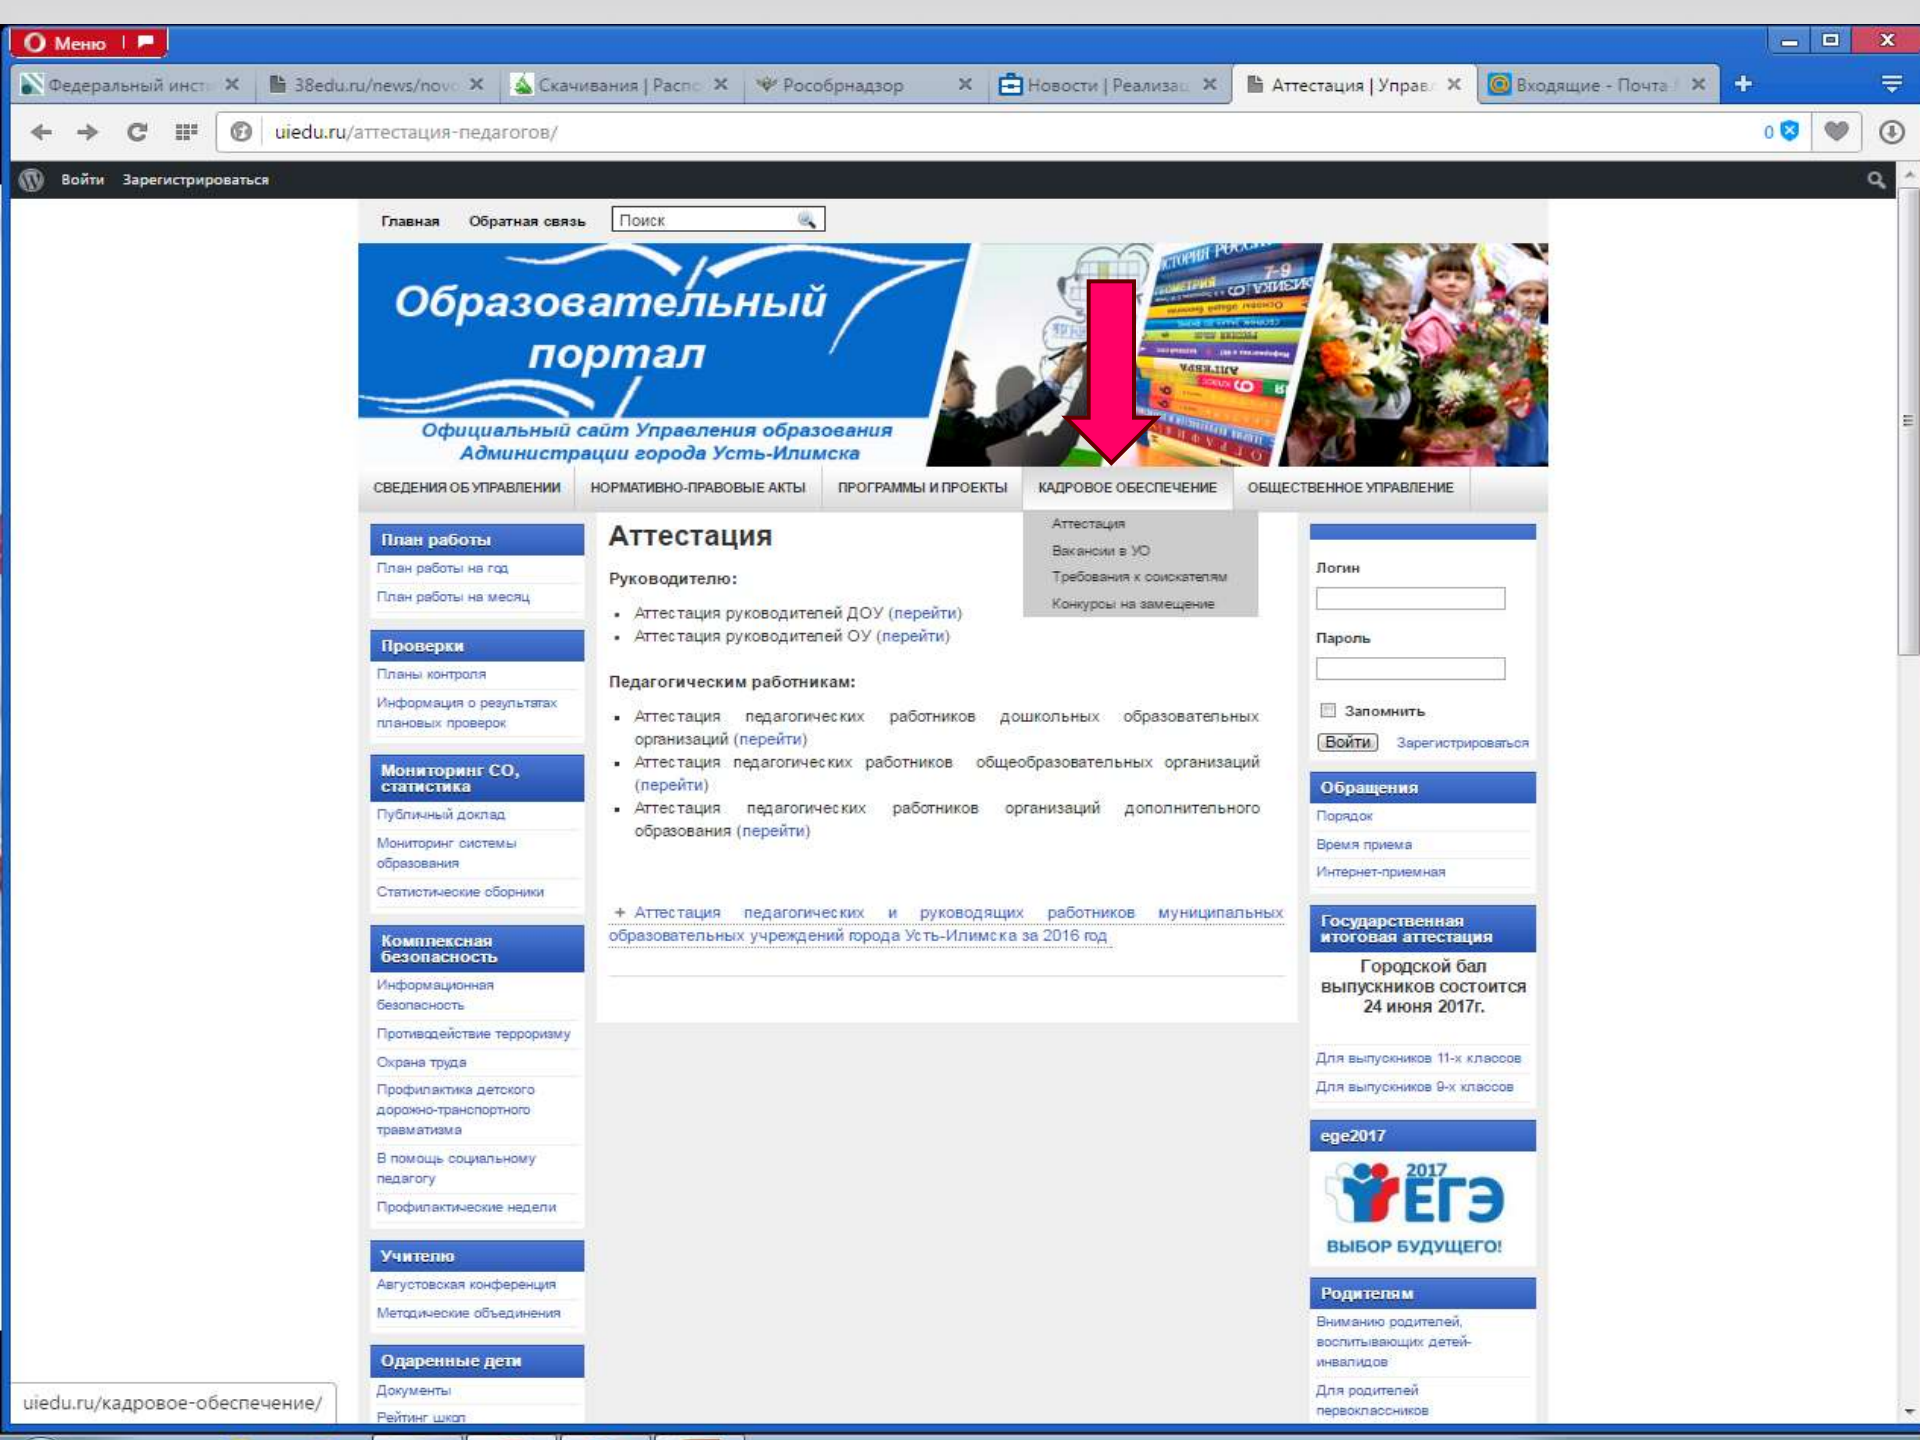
Меню

Федеральный инст
38edu.ru/news/nov
Скачивания | Распо
Рособрнадзор
Новости | Реализа
Аттестация | Управ
Входящие - Почта

uiedu.ru/аттестация-педагогов/

Войти Зарегистрироваться

Главная Обратная связь Поиск

Образовательный портал
Официальный сайт Управления образования Администрации города Усть-Илимска

СВЕДЕНИЯ ОБ УПРАВЛЕНИИ НОРМАТИВНО-ПРАВОВЫЕ АКТЫ ПРОГРАММЫ И ПРОЕКТЫ КАДРОВОЕ ОБЕСПЕЧЕНИЕ ОБЩЕСТВЕННОЕ УПРАВЛЕНИЕ

Аттестация
Вакансии в УО
Требования к соискателям
Конкурсы на замещение

План работы
План работы на год
План работы на месяц

Проверки
Планы контроля
Информация о результатах плановых проверок

Мониторинг СО, статистика
Публичный доклад
Мониторинг системы образования
Статистические сборники

Комплексная безопасность
Информационная безопасность
Противодействие терроризму
Охрана труда
Профилактика детского дорожно-транспортного травматизма
В помощь социальному педагогу
Профилактические недели

Учителю
Августовская конференция
Методические объединения

Одаренные дети
Документы
Рейтинг школ

Аттестация

Руководителю:

• Аттестация руководителей ДОУ (перейти)
• Аттестация руководителей ОУ (перейти)

Педагогическим работникам:

• Аттестация педагогических работников дошкольных образовательных организаций (перейти)
• Аттестация педагогических работников общеобразовательных организаций (перейти)
• Аттестация педагогических работников организаций дополнительного образования (перейти)

+ Аттестация педагогических и руководящих работников муниципальных образовательных учреждений города Усть-Илимска за 2016 год

Логин
Пароль
Запомнить
Войти Зарегистрироваться

Обращения
Порядок
Время приема
Интернет-приемная

Государственная итоговая аттестация
Городской бал выпускников состоится 24 июня 2017г.
Для выпускников 11-х классов
Для выпускников 9-х классов

ege2017
2017 ЕГЭ
ВЫБОР БУДУЩЕГО!

Родителям
Вниманию родителей, воспитывающих детей-инвалидов
Для родителей первоклассников

uiedu.ru/кадровое-обеспечение/